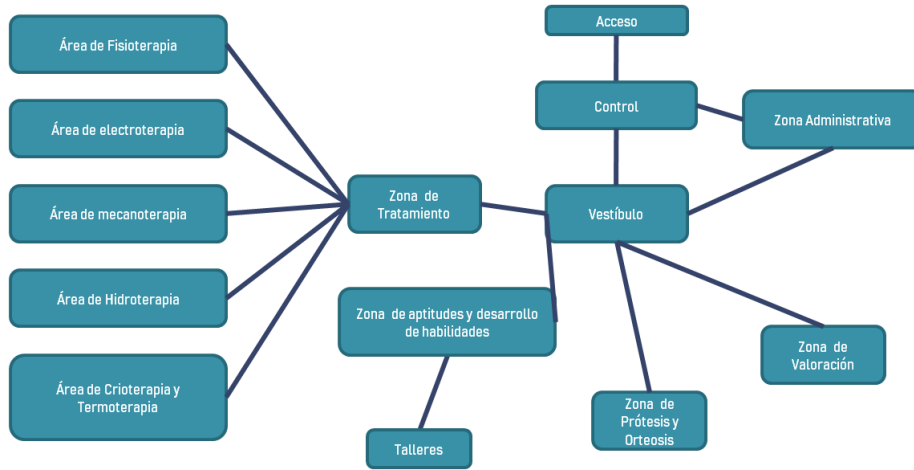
Área de Fisioterapia

Área de electroterapia

Área de mecanoterapia

Área de Hidroterapia

Área de Crioterapia y Termoterapia

Zona de Tratamiento

Acceso

Control

Zona Administrativa

Vestíbulo

Zona de aptitudes y desarrollo de habilidades

Talleres

Zona de Prótesis y Orteosis

Zona de Valoración